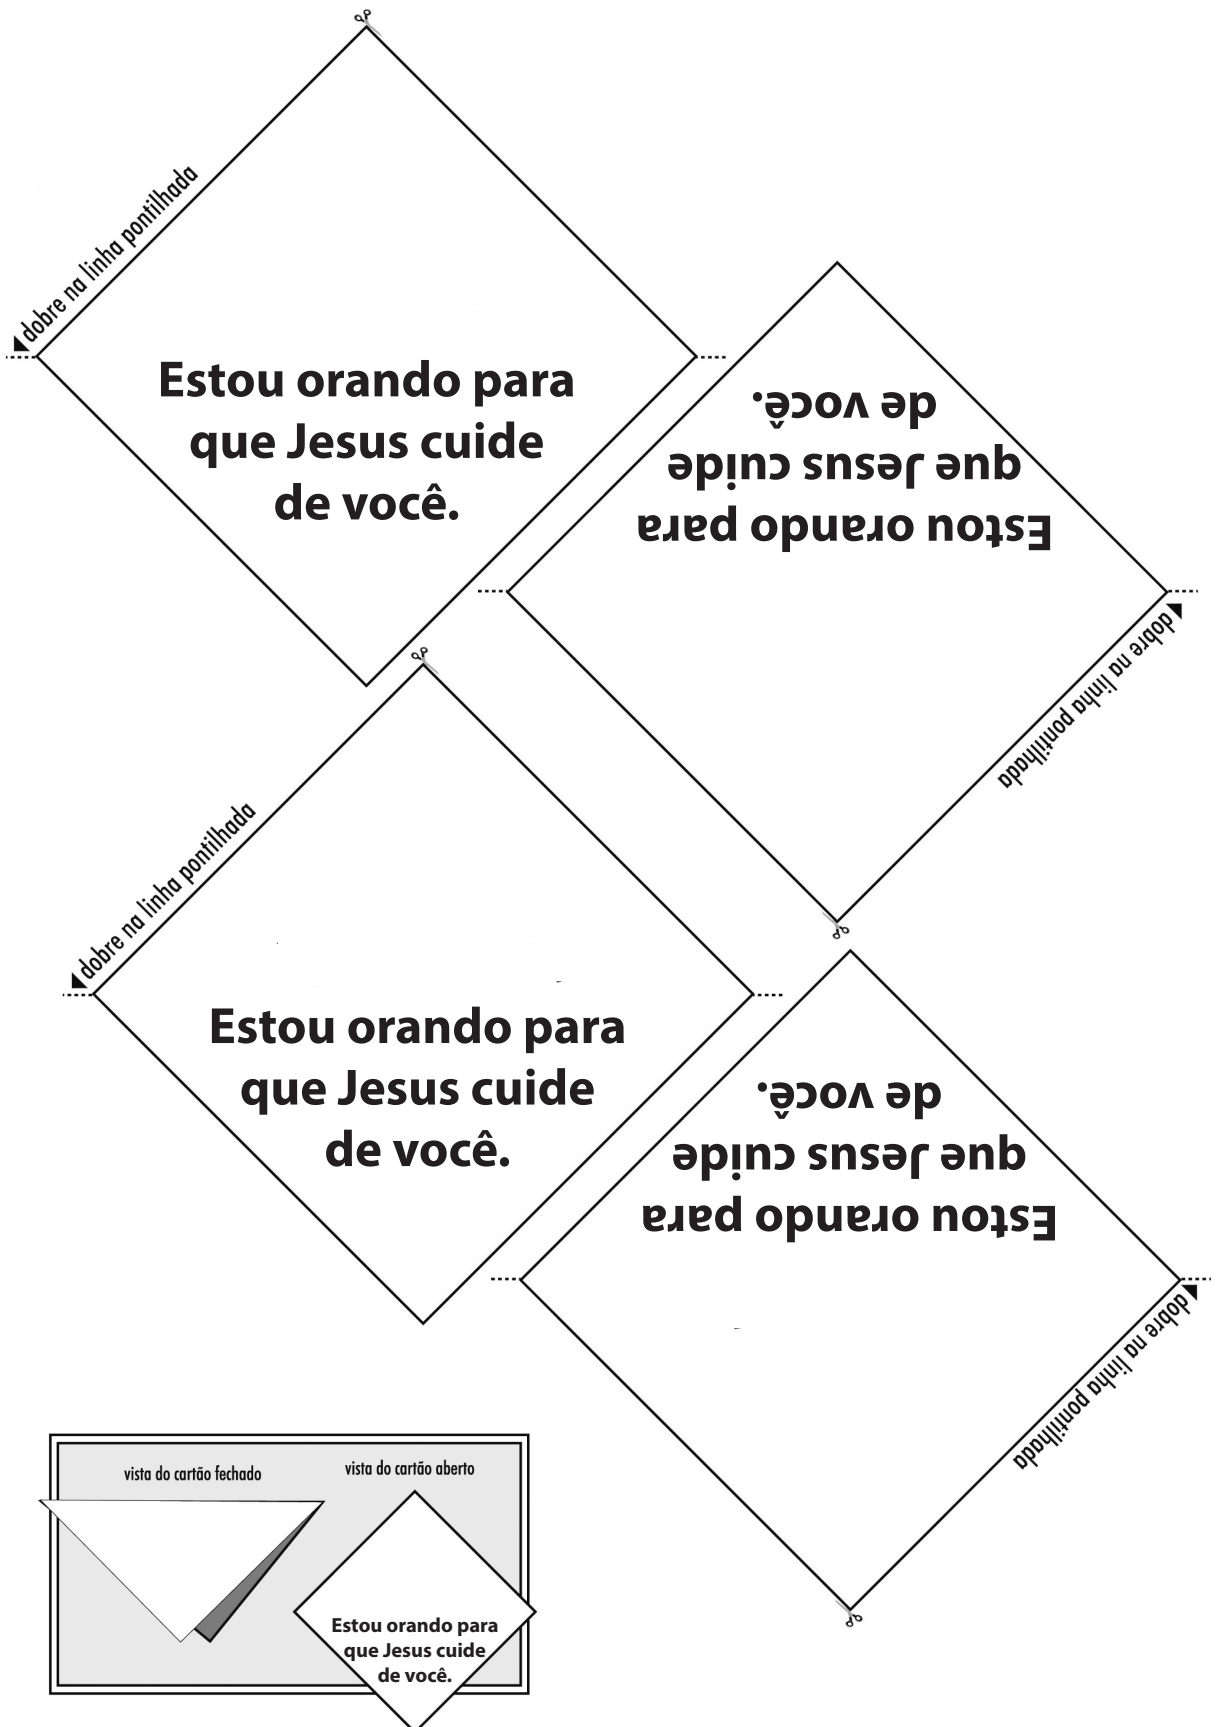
dobre na linha pontilhada

Estou orando para que Jesus cuide de você.

Estou orando para que Jesus cuide de você.

dobre na linha pontilhada

dobre na linha pontilhada

Estou orando para que Jesus cuide de você.

Estou orando para que Jesus cuide de você.

dobre na linha pontilhada

vista do cartão fechado

vista do cartão aberto

Estou orando para que Jesus cuide de você.